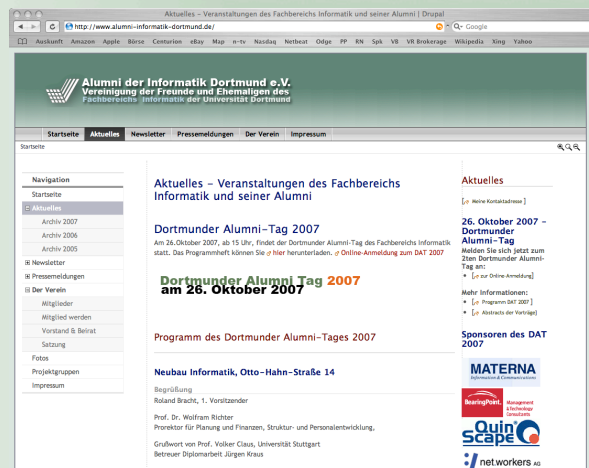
Aktuelles - Veranstaltungen des Fachbereichs Informatik und seiner Alumni | Drupal

http://www.alumni-informatik-dortmund.de/

Google

Auskunft Amazon Apple Börse Centurion eBay Map n-tv Nasdaq Netbeat Odge PP RN Spk VB VR Brokerage Wikipedia Xing Yahoo

Alumni der Informatik Dortmund e.V.
Vereinigung der Freunde und Ehemaligen des Fachbereichs Informatik der Universität Dortmund

Startseite | Aktuelles | Newsletter | Pressemeldungen | Der Verein | Impressum

Startseite

Navigation
Startseite
Aktuelles
Archiv 2007
Archiv 2006
Archiv 2005
Newsletter
Pressemeldungen
Der Verein
Mitglieder
Mitglied werden
Vorstand & Beirat
Satzung
Fotos
Projektgruppen
Impressum

Aktuelles - Veranstaltungen des Fachbereichs Informatik und seiner Alumni

Dortmunder Alumni-Tag 2007

Am 26.Oktober 2007, ab 15 Uhr, findet der Dortmunder Alumni-Tag des Fachbereichs Informatik statt. Das Programmheft können Sie hier herunterladen. Online-Anmeldung zum DAT 2007

Dortmunder Alumni Tag 2007
am 26. Oktober 2007

Programm des Dortmunder Alumni-Tages 2007

Neubau Informatik, Otto-Hahn-Straße 14

Begrüßung
Roland Bracht, 1. Vorsitzender

Prof. Dr. Wolfram Richter
Prorektor für Planung und Finanzen, Struktur- und Personalentwicklung,

Grußwort von Prof. Volker Claus, Universität Stuttgart
Betreuer Diplomarbeit Jürgen Kraus

Aktuelles

[ Meine Kontaktadresse ]

26. Oktober 2007 – Dortmunder Alumni-Tag
Melden Sie sich jetzt zum 2ten Dortmunder Alumni-Tag an:
[ zur Online-Anmeldung ]

Mehr Informationen:
[ Programm DAT 2007 ]
[ Abstracts der Vorträge ]

Sponsoren des DAT 2007

MATERNA
Information & Communications

BearingPoint.
Management & Technology Consultants

Quin Scape

net.workers AG